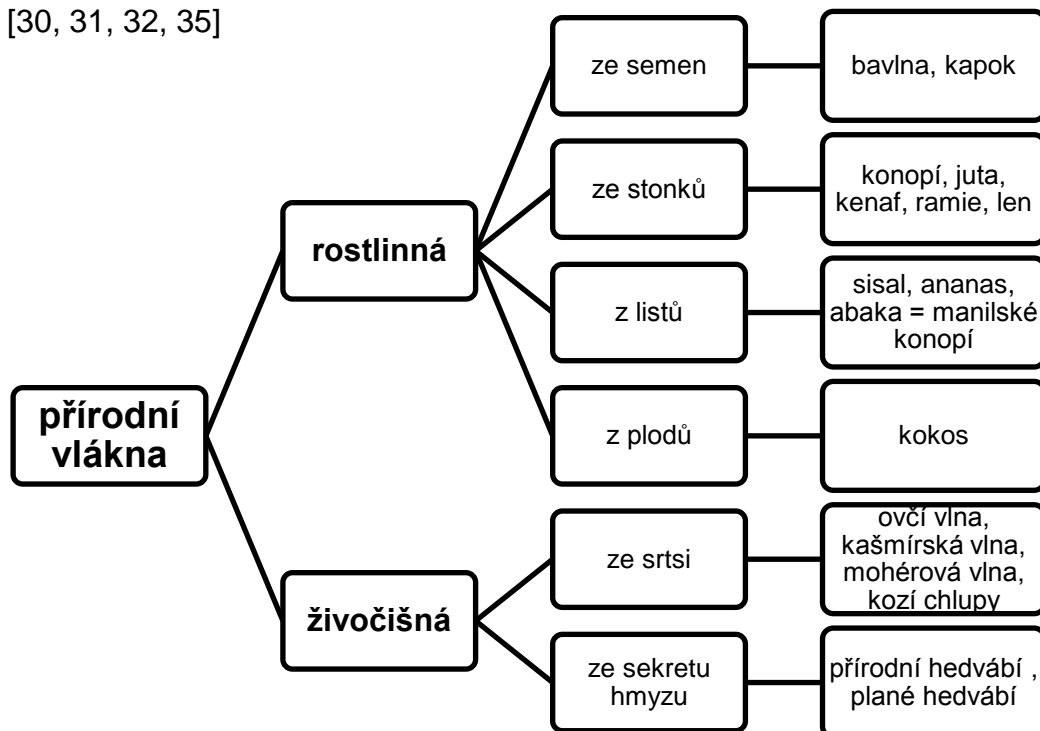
[30, 31, 32, 35]

přírodní vlákna

rostlinná

ze semen

bavlna, kapok

ze stonků

konopí, juta, kenaf, ramie, len

z listů

sisal, ananas, abaka = manilské konopí

z plodů

kokos

živočišná

ze srtsi

ovčí vlna, kašmírská vlna, mohérová vlna, kozí chlupy

ze sekretu hmyzu

přírodní hedvábí , plané hedvábí